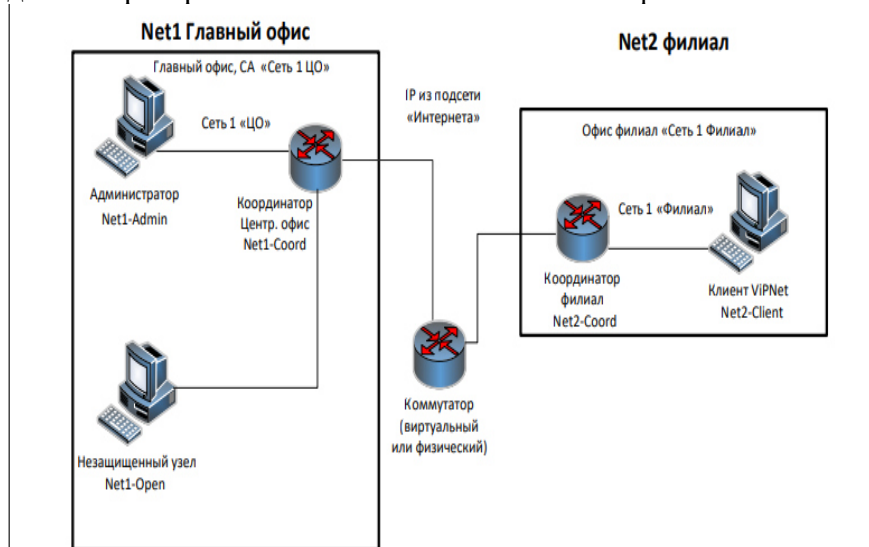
Net1 Главный офис

Главный офис, СА «Сеть 1 ЦО»

Сеть 1 «ЦО»

Администратор
Net1-Admin

Координатор
Центр. офис
Net1-Coord

Незащищенный узел
Net1-Open

IP из подсети
«Интернета»

Коммутатор
(виртуальный
или физический)

Net2 филиал

Офис филиал «Сеть 1 Филиал»

Сеть 1 «Филиал»

Координатор
филиал
Net2-Coord

Клиент ViPNet
Net2-Client